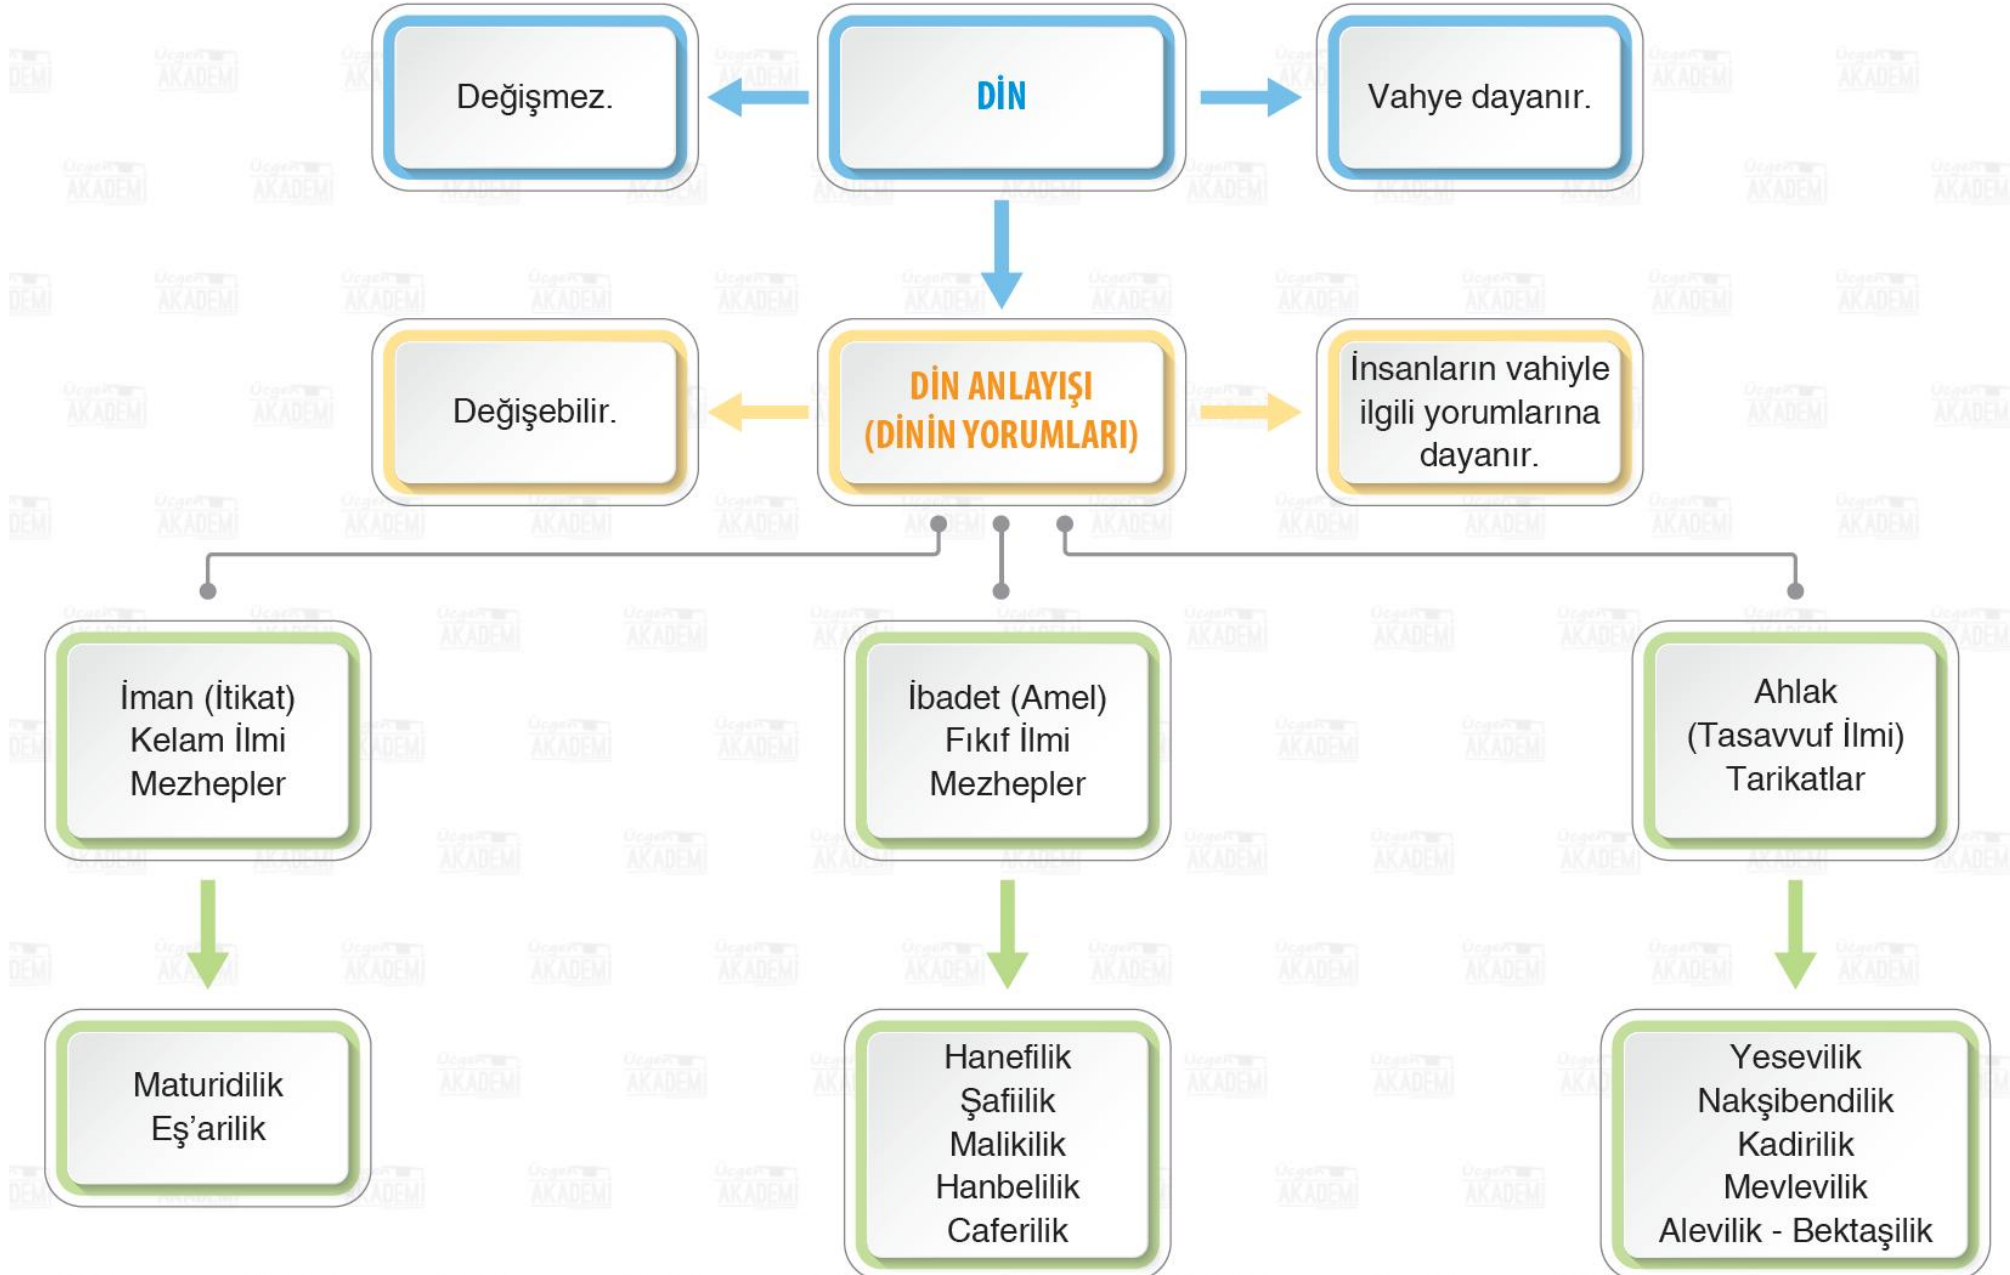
Değişmez.

DİN

Vahye dayanır.

Değişebilir.

DİN ANLAYIŞI (DİNİN YORUMLARI)

İnsanların vahiyle ilgili yorumlarına dayanır.

İman (İtikat)
Kelam İlmi
Mezhepler

İbadet (Amel)
Fıkıf İlmi
Mezhepler

Ahlak
(Tasavvuf İlmi)
Tarikatlar

Maturidilik
Eş'arilik

Hanefilik
Şafiilik
Malikilik
Hanbelilik
Caferilik

Yesevilik
Nakşibendilik
Kadirilik
Mevlevilik
Alevilik - Bektaşilik